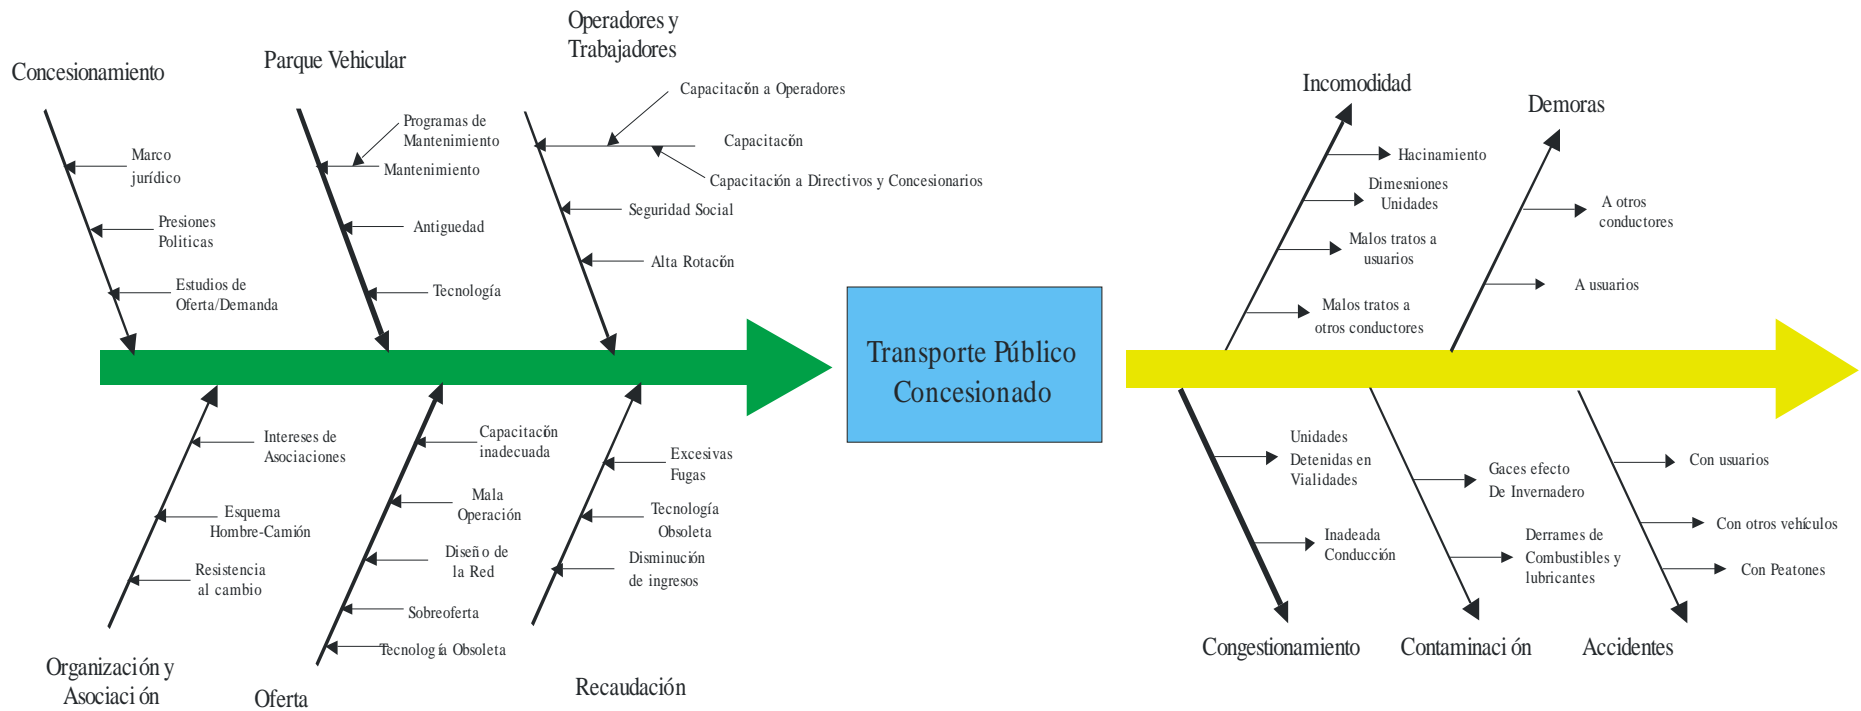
Concesionamiento

Marco jurídico

Presiones Politicas

Estudios de Oferta/Demanda

Parque Vehicular

Programas de Mantenimiento

Mantenimiento

Antiguedad

Tecnología

Operadores y Trabajadores

Capacitación a Operadores

Capacitación

Capacitación a Directivos y Concesionarios

Seguridad Social

Alta Rotación

Transporte Público Concesionado

Intereses de Asociaciones

Esquema Hombre-Camión

Resistencia al cambio

Organización y Asociación

Capacitación inadecuada

Mala Operación

Diseño de la Red

Sobreoferta

Tecnología Obsoleta

Oferta

Excesivas Fugas

Tecnología Obsoleta

Disminución de ingresos

Recaudación

Incomodidad

Hacinamiento

Dimesniones Unidades

Malos tratos a usuarios

Malos tratos a otros conductores

Demoras

A otros conductores

A usuarios

Unidades Detenidas en Vialidades

Inadeada Conducción

Congestionamiento

Gaces efecto De Invernadero

Derrames de Combustibles y lubricantes

Contaminación

Con usuarios

Con otros vehículos

Con Peatones

Accidentes